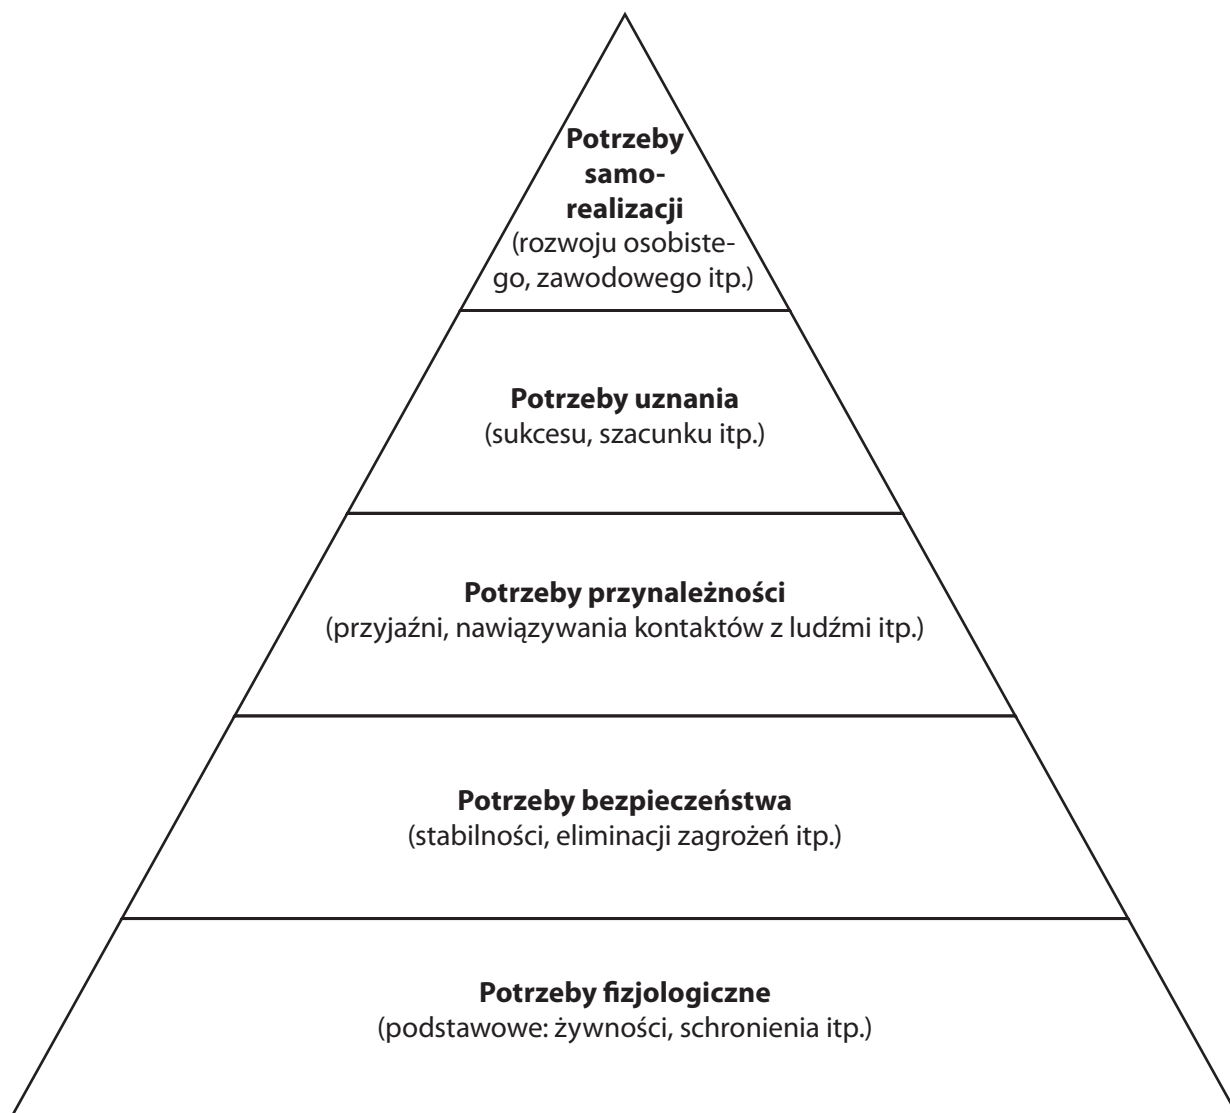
Potrzeby samorealizacji
(rozwoju osobistego, zawodowego itp.)

Potrzeby uznania
(sukcesu, szacunku itp.)

Potrzeby przynależności
(przyjaźni, nawiązywania kontaktów z ludźmi itp.)

Potrzeby bezpieczeństwa
(stabilności, eliminacji zagrożeń itp.)

Potrzeby fizjologiczne
(podstawowe: żywności, schronienia itp.)